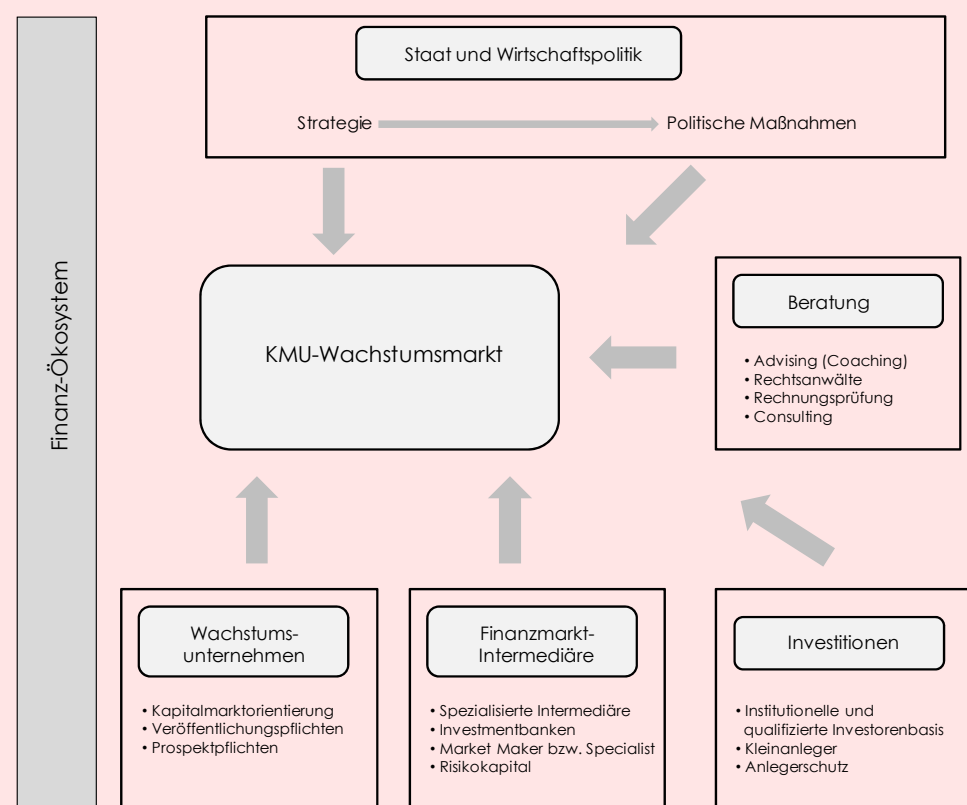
Finanz-Ökosystem

Staat und Wirtschaftspolitik

Strategie Politische Maßnahmen

KMU-Wachstumsmarkt

Beratung

• Advising (Coaching)
• Rechtsanwälte
• Rechnungsprüfung
• Consulting

Wachstums-unternehmen

• Kapitalmarktorientierung
• Veröffentlichungspflichten
• Prospektpflichten

Finanzmarkt-Intermediäre

• Spezialisierte Intermediäre
• Investmentbanken
• Market Maker bzw. Specialist
• Risikokapital

Investitionen

• Institutionelle und qualifizierte Investorenbasis
• Kleinanleger
• Anlegerschutz